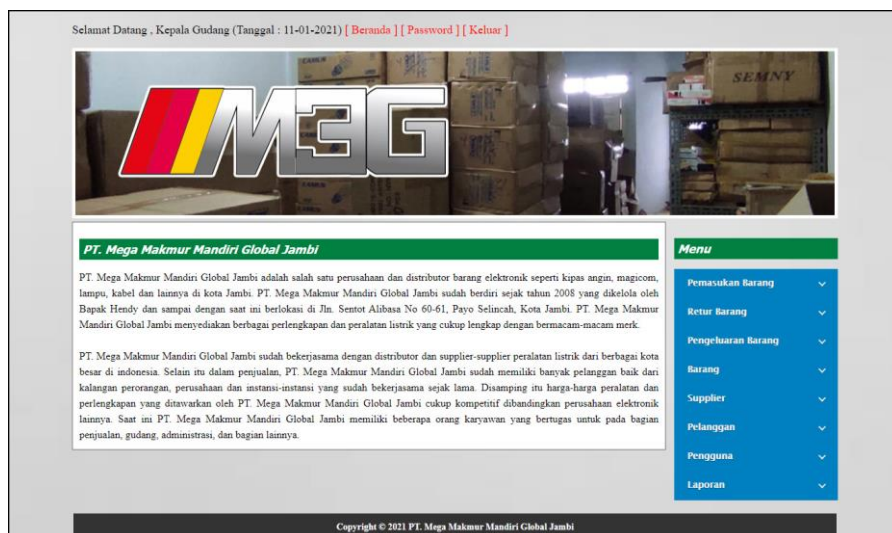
Selamat Datang , Kepala Gudang (Tanggal : 11-01-2021) [ Beranda ] [ Password ] [ Keluar ]

SEMNY

M3G

PT. Mega Makmur Mandiri Global Jambi

PT. Mega Makmur Mandiri Global Jambi adalah salah satu perusahaan dan distributor barang elektronik seperti kipas angin, magicom, lampu, kabel dan lainnya di kota Jambi. PT. Mega Makmur Mandiri Global Jambi sudah berdiri sejak tahun 2008 yang dikelola oleh Bapak Hendy dan sampai dengan saat ini berlokasi di Jln. Sentot Alibasa No 60-61, Payo Selincah, Kota Jambi. PT. Mega Makmur Mandiri Global Jambi menyediakan berbagai perlengkapan dan peralatan listrik yang cukup lengkap dengan bermacam-macam merk.

PT. Mega Makmur Mandiri Global Jambi sudah bekerjasama dengan distributor dan supplier-supplier peralatan listrik dari berbagai kota besar di indonesia. Selain itu dalam penjualan, PT. Mega Makmur Mandiri Global Jambi sudah memiliki banyak pelanggan baik dari kalangan perorangan, perusahaan dan instansi-instansi yang sudah bekerjasama sejak lama. Disamping itu harga-harga peralatan dan perlengkapan yang ditawarkan oleh PT. Mega Makmur Mandiri Global Jambi cukup kompetitif dibandingkan perusahaan elektronik lainnya. Saat ini PT. Mega Makmur Mandiri Global Jambi memiliki beberapa orang karyawan yang bertugas untuk pada bagian penjualan, gudang, administrasi, dan bagian lainnya.

Menu

Pemasukan Barang

Retur Barang

Pengeluaran Barang

Barang

Supplier

Pelanggan

Pengguna

Laporan

Copyright © 2021 PT. Mega Makmur Mandiri Global Jambi